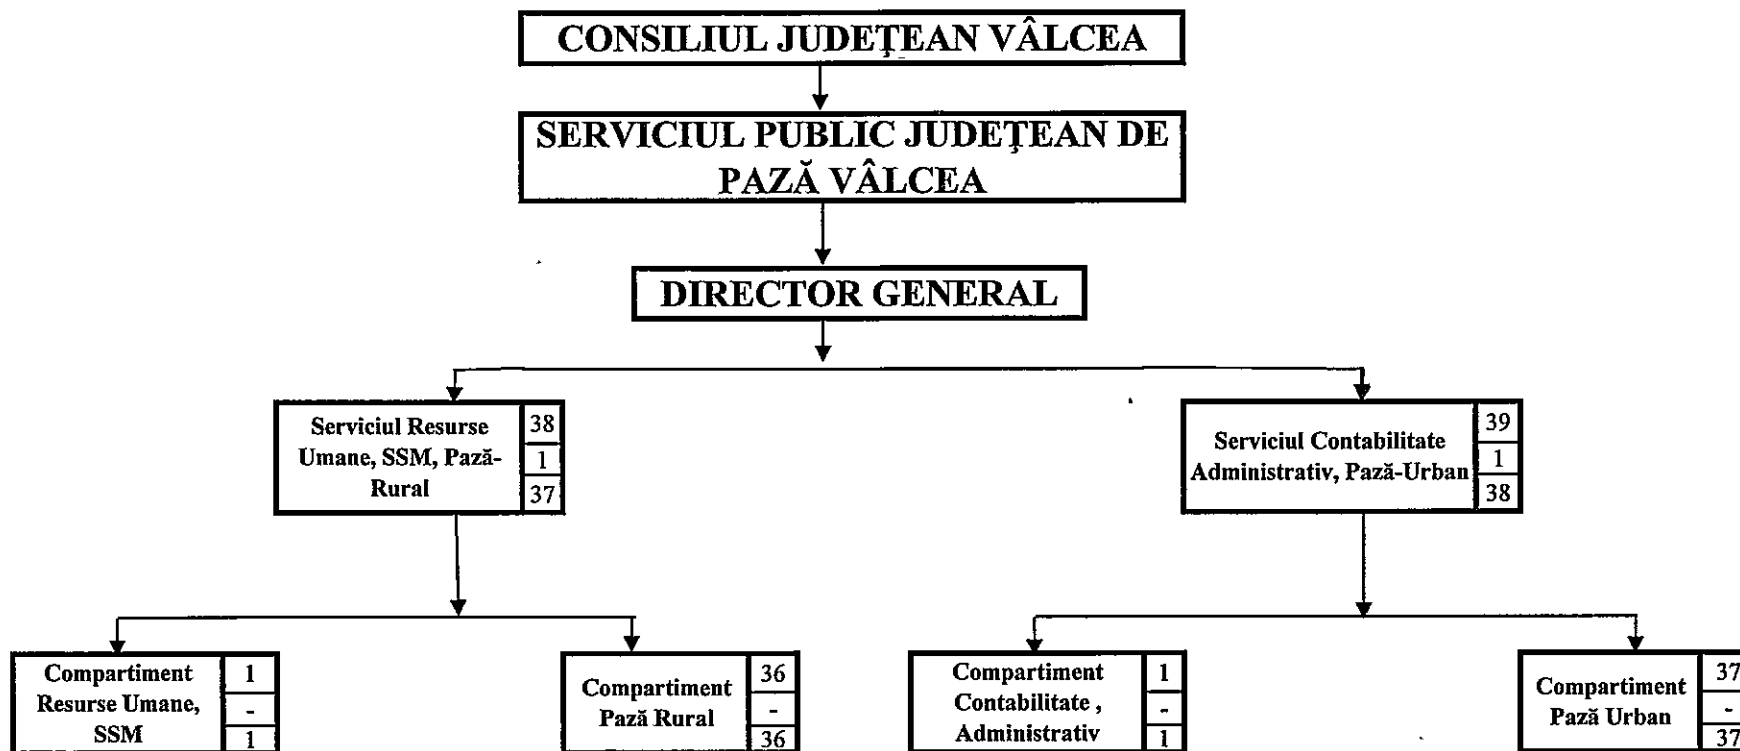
CONSILIUL JUDEȚEAN VÂLCEA

SERVICIUL PUBLIC JUDEȚEAN DE PAZĂ VÂLCEA

DIRECTOR GENERAL

Serviciul Resurse Umane, SSM, Pază-Rural
38
1
37

Serviciul Contabilitate Administrativ, Pază-Urban
39
1
38

Compartiment Resurse Umane, SSM
1
-
1

Compartiment Pază Rural
36
-
36

Compartiment Contabilitate , Administrativ
1
-
1

Compartiment Pază Urban
37
-
37